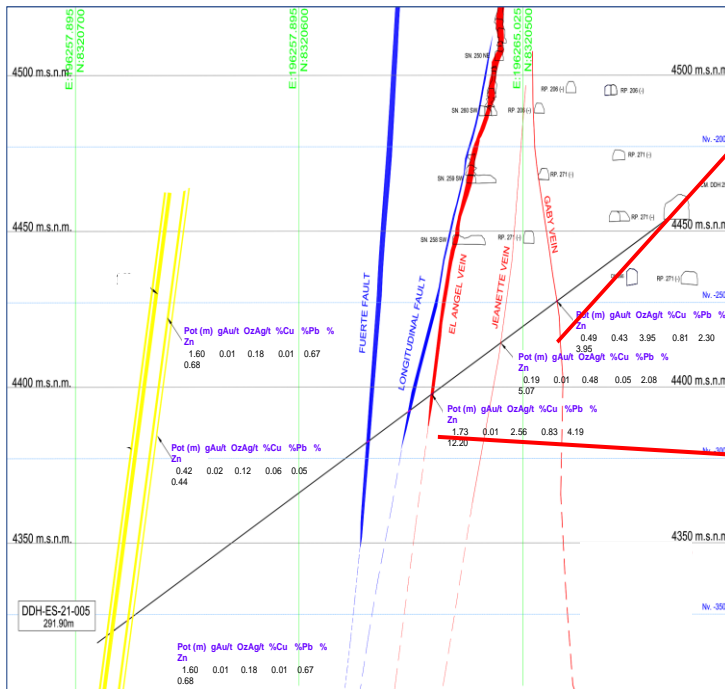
E:196257.895 N:8320700

E:196257.895 N:8320600

E:196265.025 N:8320500

4500 m.s.n.m.

4500 m.s.n.m.

SN 250 NE

RP 206 (-)

RP 206 (-)

RP 208 (-)

Nv. -200

SN 260 SW

RP 271 (-)

SN 259 SW

RP 271 (-)

Nv. DDH

SN 258 SW

RP 271 (-)

RP 271 (-)

4450 m.s.n.m.

4450 m.s.n.m.

GABY VEIN

RP 271 (-)

Nv. -250

FUERTE FAULT

LONGITUDINAL FAULT

EL ANGEL VEIN

JEANETTE VEIN

Pot (m) gAu/t OzAg/t %Cu %Pb %Zn
1.60 0.01 0.18 0.01 0.67 0.68

Pot (m) gAu/t OzAg/t %Cu %Pb %Zn
0.49 0.43 3.95 0.81 2.30 3.95

Pot (m) gAu/t OzAg/t %Cu %Pb %Zn
0.19 0.01 0.48 0.05 2.08 5.07

4400 m.s.n.m.

4400 m.s.n.m.

Pot (m) gAu/t OzAg/t %Cu %Pb %Zn
1.73 0.01 2.56 0.83 4.19 12.20

Pot (m) gAu/t OzAg/t %Cu %Pb %Zn
0.42 0.02 0.12 0.06 0.05 0.44

Nv. -300

4350 m.s.n.m.

4350 m.s.n.m.

DDH-ES-21-005
291.90m

Nv. -350

Pot (m) gAu/t OzAg/t %Cu %Pb %Zn
1.60 0.01 0.18 0.01 0.67 0.68